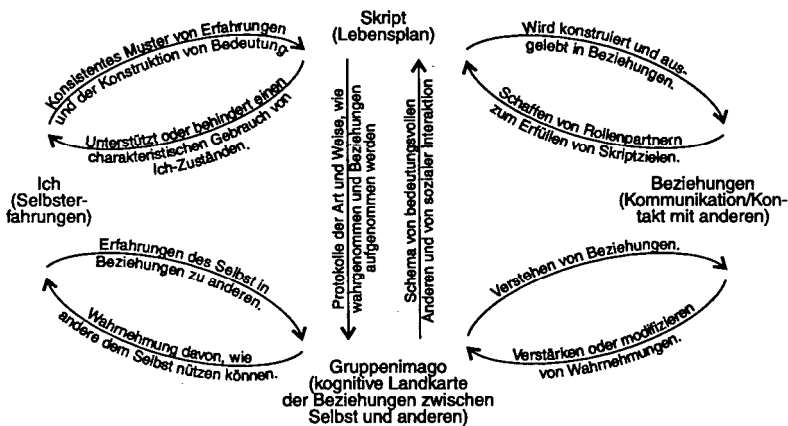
Skript
(Lebensplan)

Konsistentes Muster von Erfahrungen und der Konstruktion von Bedeutung.

Unterstützt oder behindert einen charakteristischen Gebrauch von Ich-Zuständen.

Wird konstruiert und ausgelebt in Beziehungen.

Schaffen von Rollenpartnern zum Erfüllen von Skriptzielen.

Protokolle der Art und Weise, wie wahrgenommen und Beziehungen aufgenommen werden

Schema von bedeutungsvollen Anderen und von sozialer Interaktion

Ich
(Selbsterfahrungen)

Beziehungen
(Kommunikation/Kontakt mit anderen)

Erfahrungen des Selbst in Beziehungen zu anderen.

Wahrnehmung davon, wie andere dem Selbst nützen können.

Verstehen von Beziehungen.

Verstärken oder modifizieren von Wahrnehmungen.

Gruppenimago
(kognitive Landkarte der Beziehungen zwischen Selbst und anderen)